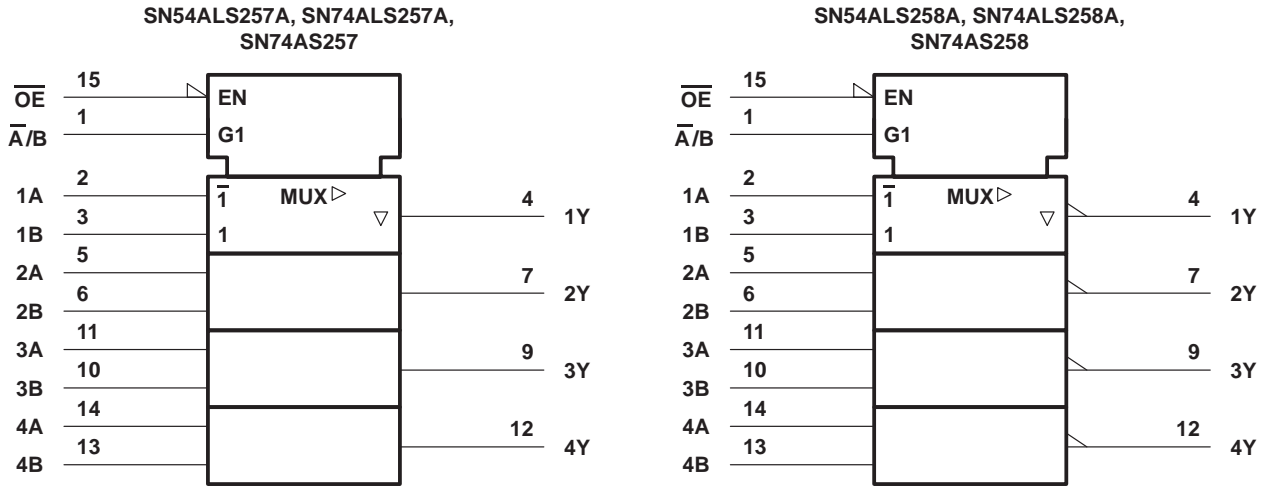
SN54ALS257A, SN74ALS257A, SN74AS257

$\overline{OE}$ 15
$\overline{A}/B$ 1
EN
G1
1A 2
1B 3
$\overline{1}$
1
MUX ▷
▽
4 1Y
2A 5
2B 6
7 2Y
3A 11
3B 10
9 3Y
4A 14
4B 13
12 4Y

SN54ALS258A, SN74ALS258A, SN74AS258

$\overline{OE}$ 15
$\overline{A}/B$ 1
EN
G1
1A 2
1B 3
$\overline{1}$
1
MUX ▷
▽
4 1Y
2A 5
2B 6
7 2Y
3A 11
3B 10
9 3Y
4A 14
4B 13
12 4Y